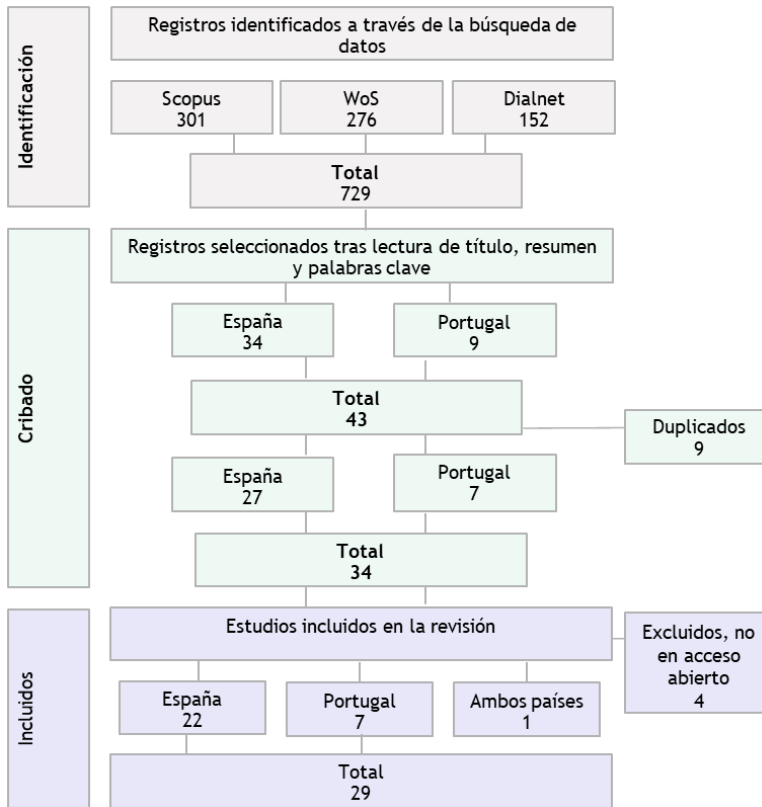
Identificación

Registros identificados a través de la búsqueda de datos

Scopus
301

WoS
276

Dialnet
152

Total
729

Cribado

Registros seleccionados tras lectura de título, resumen y palabras clave

España
34

Portugal
9

Total
43

Duplicados
9

España
27

Portugal
7

Total
34

Incluidos

Estudios incluidos en la revisión

Excluidos, no en acceso abierto
4

España
22

Portugal
7

Ambos países
1

Total
29